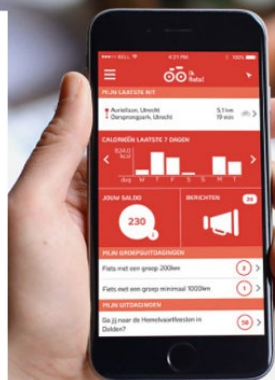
••••• BELL

4:21 PM

100%

Ik fiets!

MIJN LAATSTE RIT

Aurelious, Utrecht

Oorsprongpark, Utrecht

5.1 km

19 min

CALORIEËN LAATSTE 7 DAGEN

824.0

M T W T F S S

JOUW SALDO

230

BERICHTEN

20

MIJN GROEPSUITDAGINGEN

Fiets met een groep 200km

2

Fiets met een groep minimaal 1000km

1

MIJN UITDAGINGEN

Ga jij naar de Hemelvaartfeesten in Didden?

10